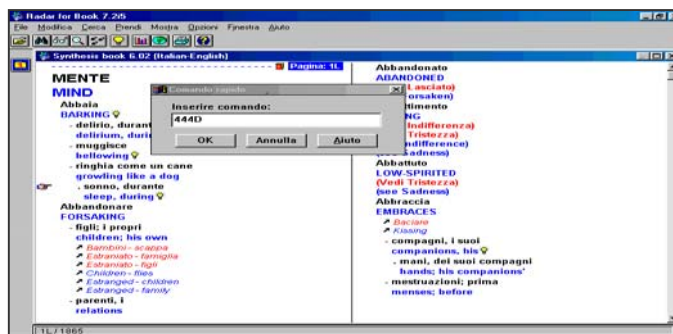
Radar for Book 7.25
File Modifica Cerca Prendi Mostra Opzioni Finestra Aiuto

Synthesis book 6.02 (Italian-English)

Pagina: 1L

MENTE
MIND
Abbaia
BARKING
- delirio, durant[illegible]
delirium, durin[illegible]
- muggisce
bellowing
- ringhia come un cane
growling like a dog
. sonno, durante
sleep, during
Abbandonare
FORSAKING
- figli; i propri
children; his own
↗ Bambini - scappa
↗ Estraniato - famiglia
↗ Estraniato - figli
↗ Children - flies
↗ Estranged - children
↗ Estranged - family
- parenti, i
relations

Comando rapido
Inserire comando:
444D
OK Annulla Aiuto

Abbandonato
ABANDONED
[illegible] Lasciato)
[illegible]orsaken)
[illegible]timento
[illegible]NG
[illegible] Indifferenza)
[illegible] Tristezza)
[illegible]ndifference)
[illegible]Sadness)
Abbattuto
LOW-SPIRITED
(Vedi Tristezza)
(see Sadness)
Abbraccia
EMBRACES
↗ Baciare
↗ Kissing
- compagni, i suoi
companions, his
- mani, dei suoi compagni
hands; his companions'
- mestruazioni; prima
menses; before

1L / 1865